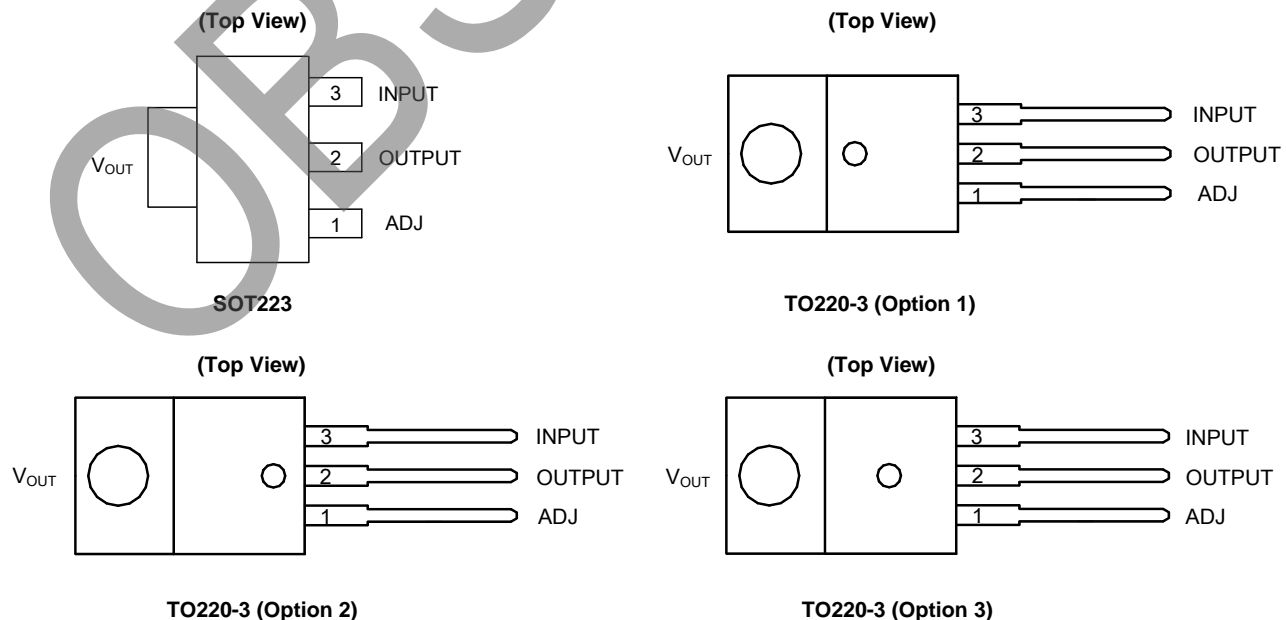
(Top View)

3 INPUT

$V_{OUT}$

2 OUTPUT

1 ADJ

SOT223

(Top View)

$V_{OUT}$

3 INPUT

2 OUTPUT

1 ADJ

TO220-3 (Option 1)

(Top View)

$V_{OUT}$

3 INPUT

2 OUTPUT

1 ADJ

TO220-3 (Option 2)

(Top View)

$V_{OUT}$

3 INPUT

2 OUTPUT

1 ADJ

TO220-3 (Option 3)

OBS